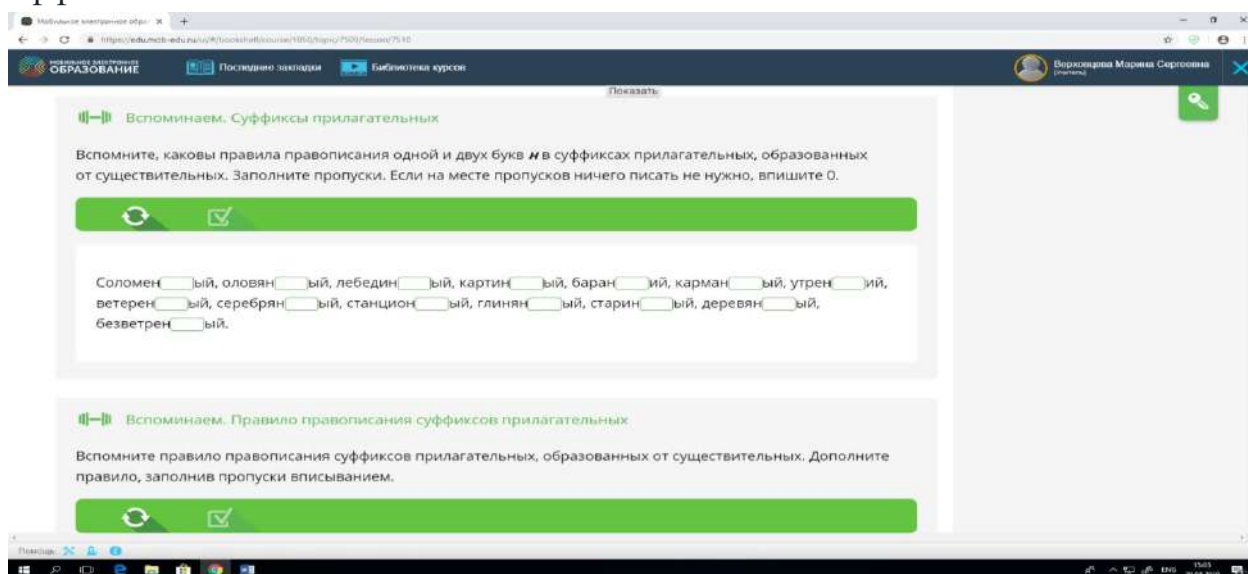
Мобильное электронное обра ×

https://edu.mob-edu.ru/ui/#/bookshelf/course/1050/topic/7500/lesson/7510

МОБИЛЬНОЕ ЭЛЕКТРОННОЕ ОБРАЗОВАНИЕ Последние закладки Библиотека курсов

Ворховцева Марина Сергеевна (Учитель)

Показать

Вспоминаем. Суффиксы прилагательных

Вспомните, каковы правила правописания одной и двух букв *н* в суффиксах прилагательных, образованных от существительных. Заполните пропуски. Если на месте пропусков ничего писать не нужно, впишите 0.

Соломен[ ]ый, оловян[ ]ый, лебедин[ ]ый, картин[ ]ый, баран[ ]ий, карман[ ]ый, утрен[ ]ий, ветерен[ ]ый, серебрян[ ]ый, станцион[ ]ый, глинян[ ]ый, старин[ ]ый, деревян[ ]ый, безветрен[ ]ый.

Вспоминаем. Правило правописания суффиксов прилагательных

Вспомните правило правописания суффиксов прилагательных, образованных от существительных. Дополните правило, заполнив пропуски вписыванием.

Помощь

ENG 15:05